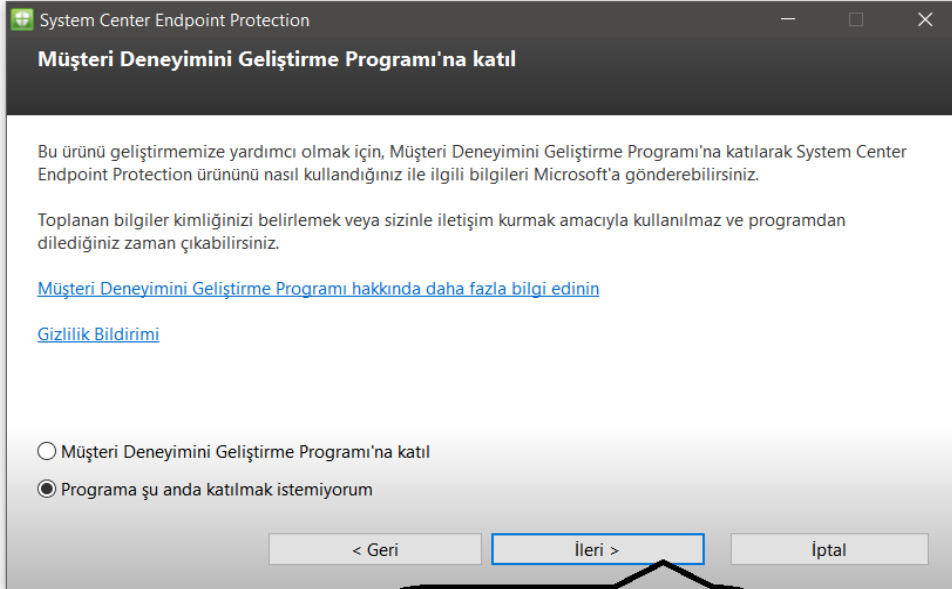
System Center Endpoint Protection

Müşteri Deneyimini Geliştirme Programı'na katıl

Bu ürünü geliştirmemize yardımcı olmak için, Müşteri Deneyimini Geliştirme Programı'na katılarak System Center Endpoint Protection ürününü nasıl kullandığınız ile ilgili bilgileri Microsoft'a gönderebilirsiniz.

Toplanan bilgiler kimliğinizi belirlemek veya sizinle iletişim kurmak amacıyla kullanılmaz ve programdan dilediğiniz zaman çıkabilirsiniz.

Müşteri Deneyimini Geliştirme Programı hakkında daha fazla bilgi edinin

Gizlilik Bildirimi

Müşteri Deneyimini Geliştirme Programı'na katıl

Programa şu anda katılmak istemiyorum

< Geri

İleri >

İptal